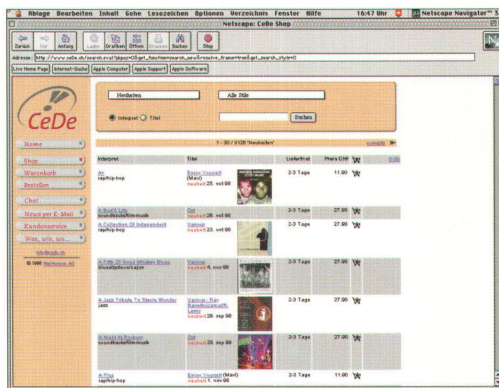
Ablage Bearbeiten Inhalt Gehe Lesezeichen Optionen Verzeichnis Fenster Hilfe 16:47 Uhr Netscape Navigator

Netscape: CeDe Shop

Zurück Vor Anfang Laden Grafiken Öffnen Drucken Suchen Stop

Adresse: http://www.cede.ch/search.cva?pbpos=0&get_function=search_pos&creative_frame=true&get_search_style=0

Live Home Page Internet-Suche Apple Computer Apple Support Apple Software

CeDe

Neuheiten Alle Stile

Interpret Titel Suchen

Home
Shop
Warenkorb
Bestellen
Chat
News per E-Mail
Kundenservice
Was, wie, wo...

info@cede.ch
© 1998 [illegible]

1 - 30 / 3128 'Neuheiten' vorwärts

| Interpret | Titel | | Lieferfrist | Preis CHF | | Info |
|---|---|---|---|---|---|---|
| An rap/hip-hop | Enjoy Yourself (Maxi) neuheit 25. vor 98 | | 2-3 Tage | 11.90 | | |
| A Bug's Life soundtrack/filmmusik | Ost neuheit 25. vor 98 | | 2-3 Tage | 27.90 | | |
| A Collection Of Independent rap/hip-hop | Various neuheit 23. vor 98 | | 2-3 Tage | 27.90 | | |
| A Fifty Of Soul Modern Blues blues/jazz/soul | Various neuheit 4. nov 98 | | 2-3 Tage | 27.90 | | |
| A Jazz Tribute To Stevie Wonder jazz | Various - Ray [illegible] neuheit 28. sep 98 | | 2-3 Tage | 27.90 | | |
| A Night At Roxbury soundtrack/filmmusik | Ost neuheit 28. sep 98 | | 2-3 Tage | 27.90 | | |
| A Plus rap/hip-hop | Enjoy Yourself (Maxi) neuheit 1. nov 98 | | 2-3 Tage | 11.90 | | |